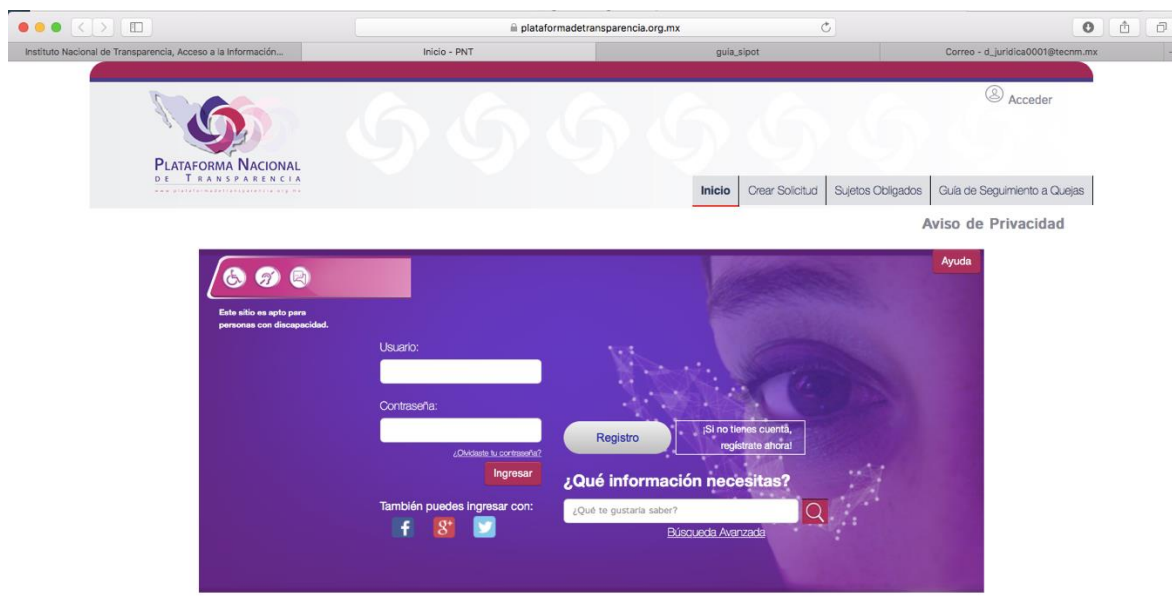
plataformadetransparencia.org.mx

Instituto Nacional de Transparencia, Acceso a la Información...
Inicio - PNT
guia_sipot
Correo - d_juridica0001@tecnm.mx

Acceder

PLATAFORMA NACIONAL DE TRANSPARENCIA
www.plataformadetransparencia.org.mx

Inicio
Crear Solicitud
Sujetos Obligados
Guía de Seguimiento a Quejas

Aviso de Privacidad

Ayuda

Este sitio es apto para personas con discapacidad.

Usuario:

Contraseña:

¿Olvidaste tu contraseña?

Ingresar

Registro

¡Si no tienes cuenta, regístrate ahora!

¿Qué información necesitas?

¿Qué te gustaría saber?

Búsqueda Avanzada

También puedes ingresar con: